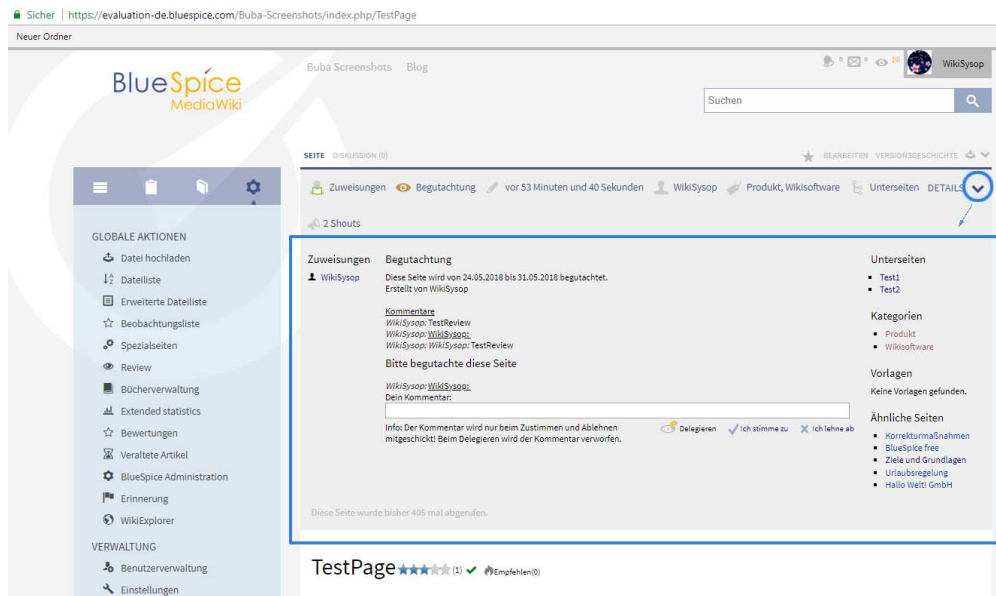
Sicher | https://evaluation-de.bluespice.com/Buba-Screenshots/index.php/TestPage

Neuer Ordner

BlueSpice MediaWiki

Buba Screenshots Blog

0 0 28 WikiSysop

Suchen

SEITE DISKUSSION (0)

BEARBEITEN VERSIONSGESCHICHTE

Zuweisungen Begutachtung vor 53 Minuten und 40 Sekunden WikiSysop Produkt, Wikisoftware Unterseiten DETAILS

2 Shouts

GLOBALE AKTIONEN

Datei hochladen

Dateiliste

Erweiterte Dateiliste

Beobachtungsliste

Spezialseiten

Review

Bücherverwaltung

Extended statistics

Bewertungen

Veraltete Artikel

BlueSpice Administration

Erinnerung

WikiExplorer

VERWALTUNG

Benutzerverwaltung

Einstellungen

Zuweisungen

WikiSysop

Begutachtung

Diese Seite wird von 24.05.2018 bis 31.05.2018 begutachtet.
Erstellt von WikiSysop

Kommentare
WikiSysop: TestReview
WikiSysop: WikiSysop:
WikiSysop: WikiSysop: TestReview

Bitte begutachte diese Seite

WikiSysop: WikiSysop:
Dein Kommentar:

Info: Der Kommentar wird nur beim Zustimmen und Ablehnen mitgeschickt! Beim Delegieren wird der Kommentar verworfen.

Delegieren Ich stimme zu Ich lehne ab

Unterseiten

- Test1
- Test2

Kategorien

- Produkt
- Wikisoftware

Vorlagen

Keine Vorlagen gefunden.

Ähnliche Seiten

- Korrekturmaßnahmen
- BlueSpice free
- Ziele und Grundlagen
- Urlaubsregelung
- Hallo Welt! GmbH

Diese Seite wurde bisher 405 mal abgerufen.

TestPage (1) Empfehlen(0)